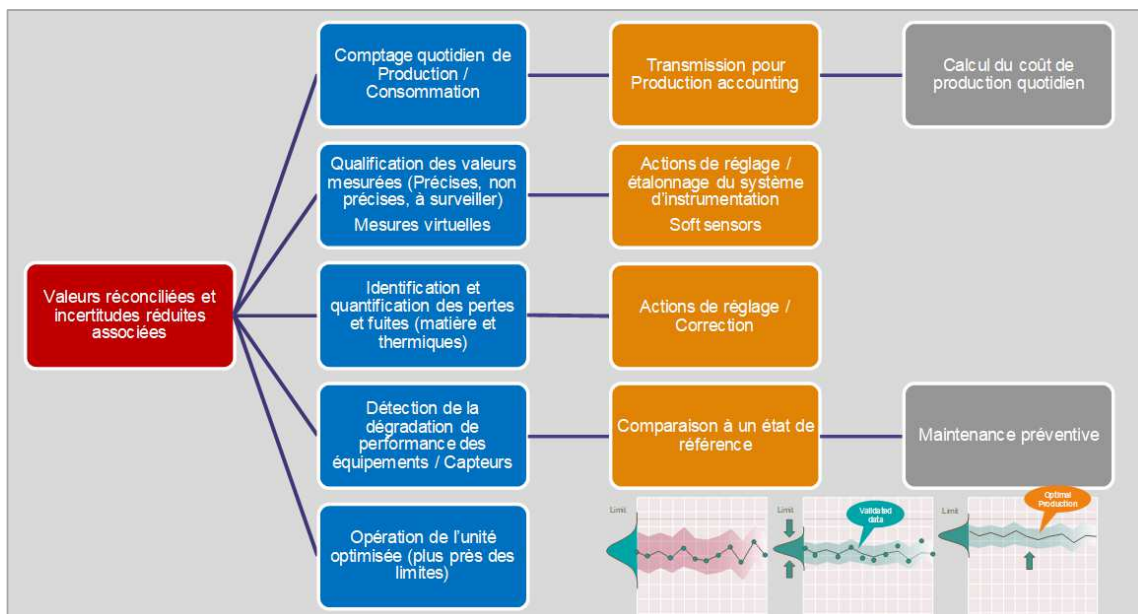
Valeurs réconciliées et incertitudes réduites associées

Comptage quotidien de Production / Consommation

Transmission pour Production accounting

Calcul du coût de production quotidien

Qualification des valeurs mesurées (Précises, non précises, à surveiller)

Mesures virtuelles

Actions de réglage / étalonnage du système d'instrumentation

Soft sensors

Identification et quantification des pertes et fuites (matière et thermiques)

Actions de réglage / Correction

Détection de la dégradation de performance des équipements / Capteurs

Comparaison à un état de référence

Maintenance préventive

Opération de l'unité optimisée (plus près des limites)

Limit

Limit

Validated data

Limit

Optimal Production